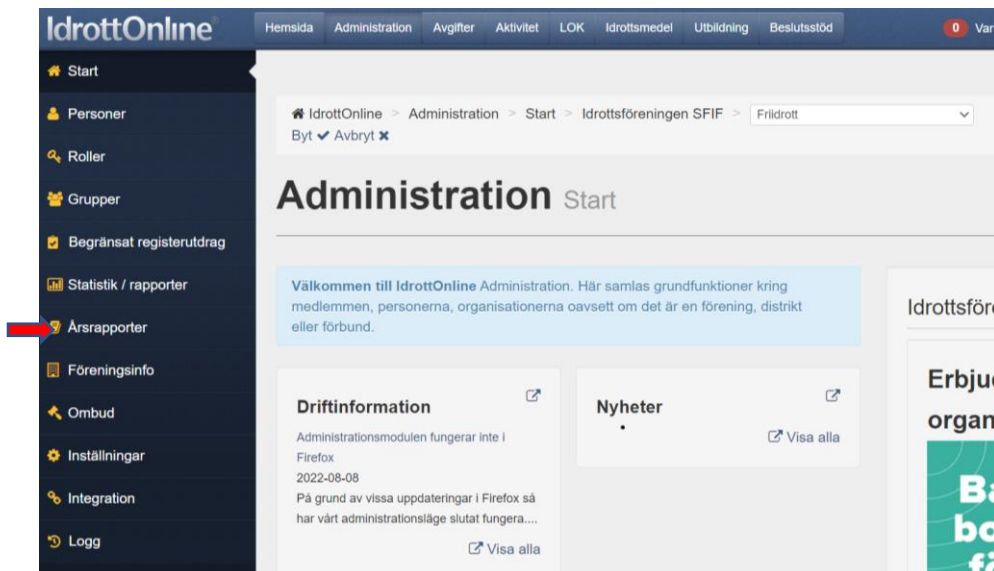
IdrottOnline

Hemsida Administration Avgifter Aktivitet LOK Idrottsmedel Utbildning Beslutsstöd

0 Var

Start

Personer

Roller

Grupper

Begränsat registerutdrag

Statistik / rapporter

Årsrapporter

Föreningsinfo

Ombud

Inställningar

Integration

Logg

IdrottOnline > Administration > Start > Idrottsföreningen SFIF > Friidrott

Byt ✔ Avbryt ✖

Administration Start

**Välkommen till IdrottOnline** Administration. Här samlas grundfunktioner kring medlemmen, personerna, organisationerna oavsett om det är en förening, distrikt eller förbund.

Driftinformation

Administrationsmodulen fungerar inte i Firefox

2022-08-08

På grund av vissa uppdateringar i Firefox så har vårt administrationsläge slutat fungera....

Visa alla

Nyheter

•

Visa alla

Idrottsför

Erbju

organ

Ba

bo

få